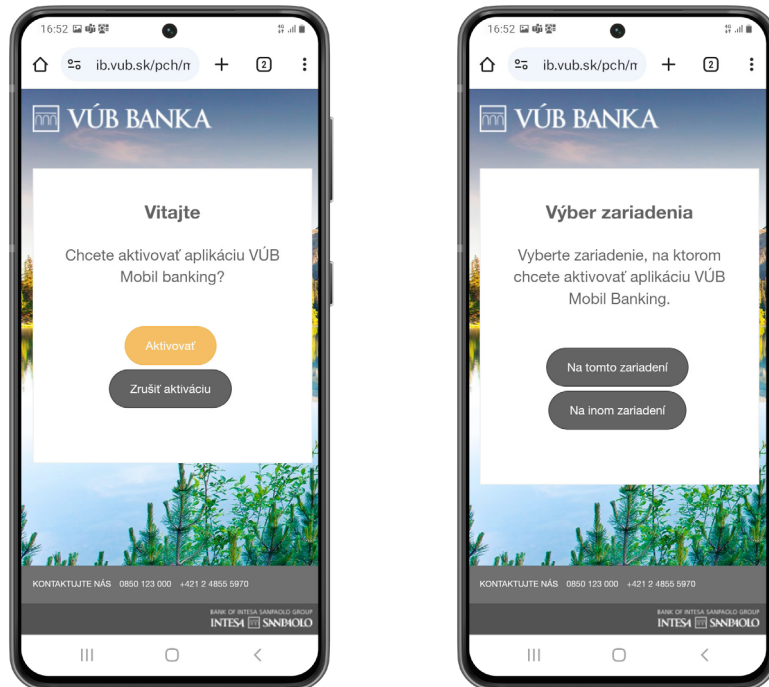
16:52

ib.vub.sk/pch/m

2

VÚB BANKA

Vitajte

Chcete aktivovať aplikáciu VÚB Mobil banking?

Aktivovať

Zrušiť aktiváciu

KONTAKTUJTE NÁS 0850 123 000 +421 2 4855 5970

BANK OF INTESA SANPAOLO GROUP
INTESA SANPAOLO

16:52

ib.vub.sk/pch/m

2

VÚB BANKA

Výber zariadenia

Vyberte zariadenie, na ktorom chcete aktivovať aplikáciu VÚB Mobil Banking.

Na tomto zariadení

Na inom zariadení

KONTAKTUJTE NÁS 0850 123 000 +421 2 4855 5970

BANK OF INTESA SANPAOLO GROUP
INTESA SANPAOLO